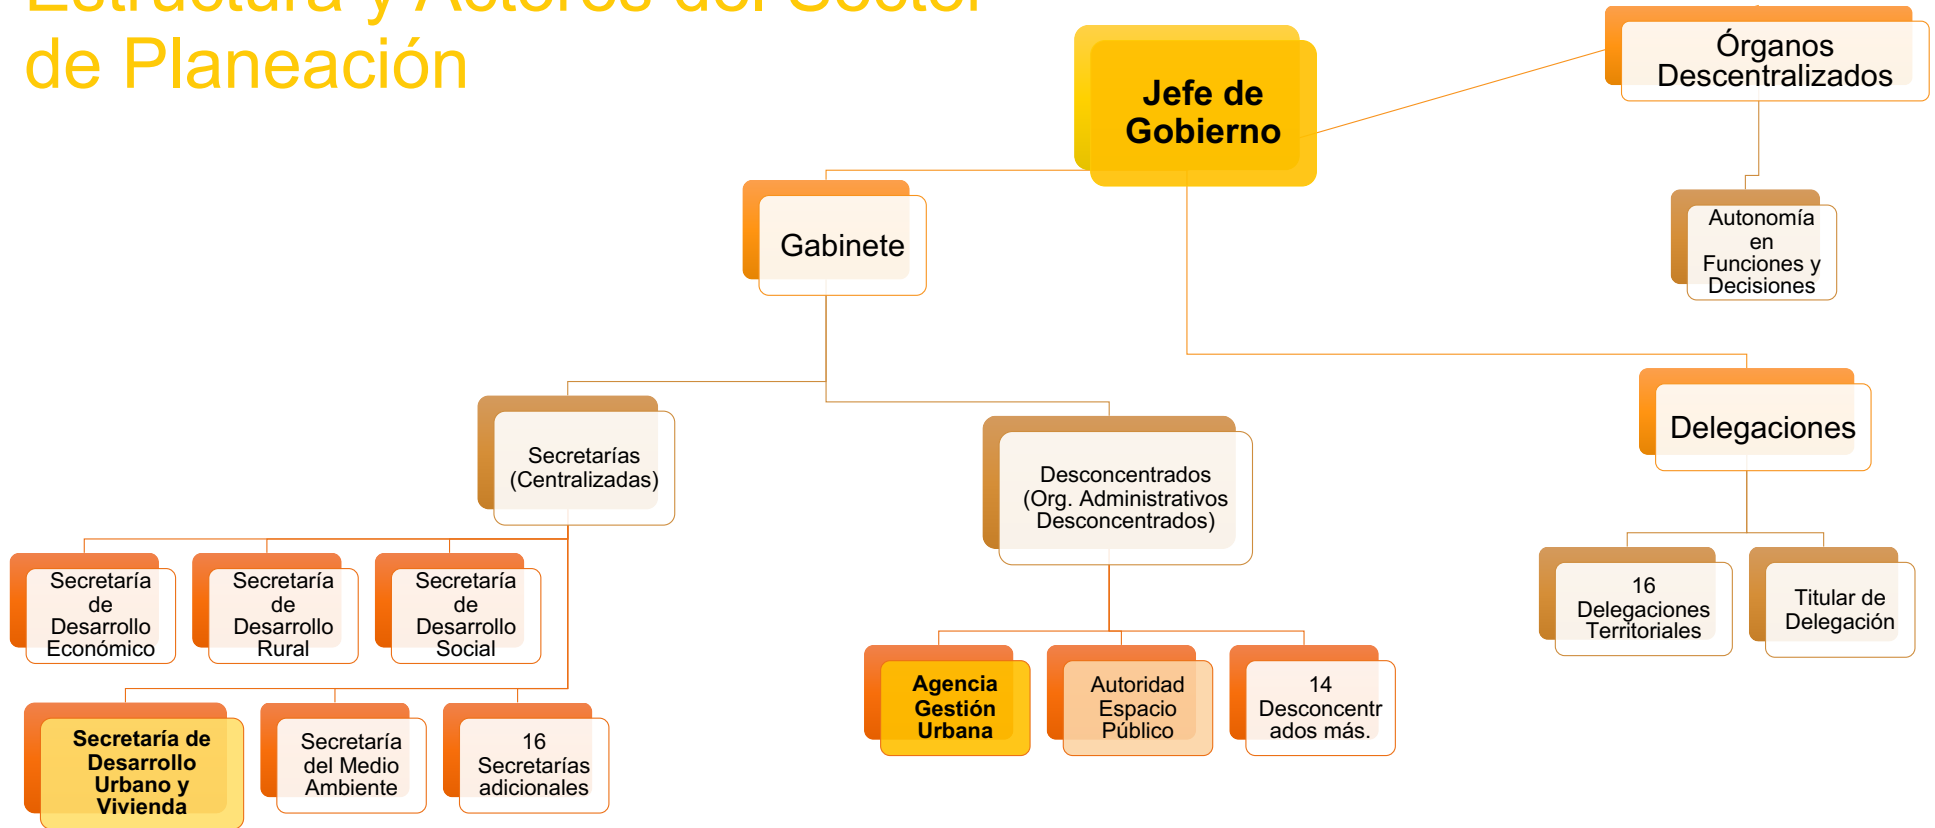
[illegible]
de Planeación

Jefe de Gobierno

Órganos Descentralizados

Autonomía en Funciones y Decisiones

Gabinete

Secretarías (Centralizadas)

Desconcentrados (Org. Administrativos Desconcentrados)

Delegaciones

Secretaría de Desarrollo Económico

Secretaría de Desarrollo Rural

Secretaría de Desarrollo Social

Secretaría de Desarrollo Urbano y Vivienda

Secretaría del Medio Ambiente

16 Secretarías adicionales

Agencia Gestión Urbana

Autoridad Espacio Público

14 Desconcentr ados más.

16 Delegaciones Territoriales

Titular de Delegación